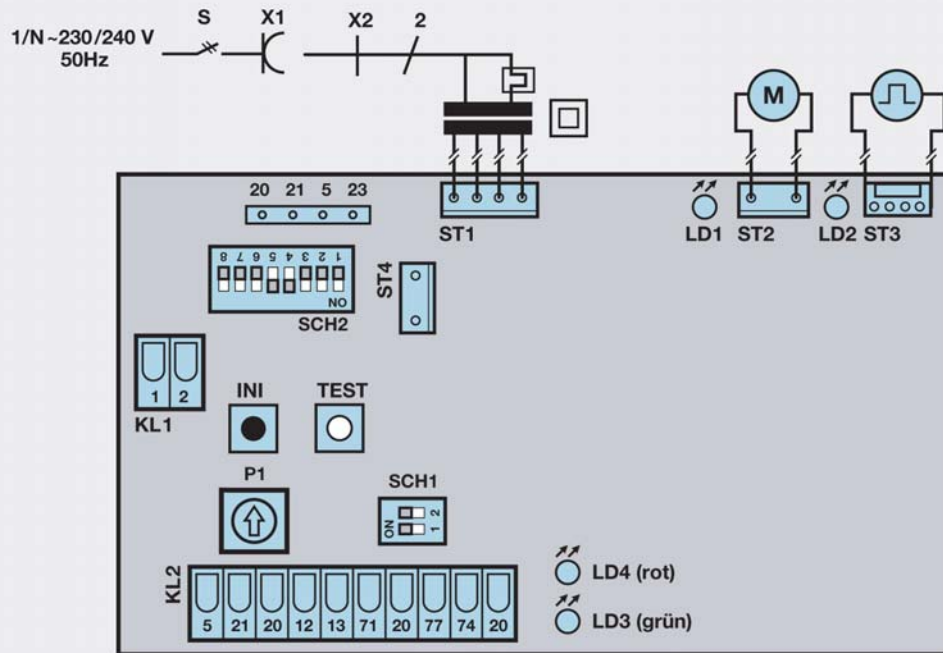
1/N ~230/240 V
50Hz

S

X1

X2

2

M

ST1

LD1

ST2

LD2

ST3

20 21 5 23

8 7 6 5 4 3 2 1

NO

SCH2

ST4

1 2

KL1

INI

TEST

P1

SCH1

ON

1 2

KL2

5 21 20 12 13 71 20 77 74 20

LD4 (rot)

LD3 (grün)